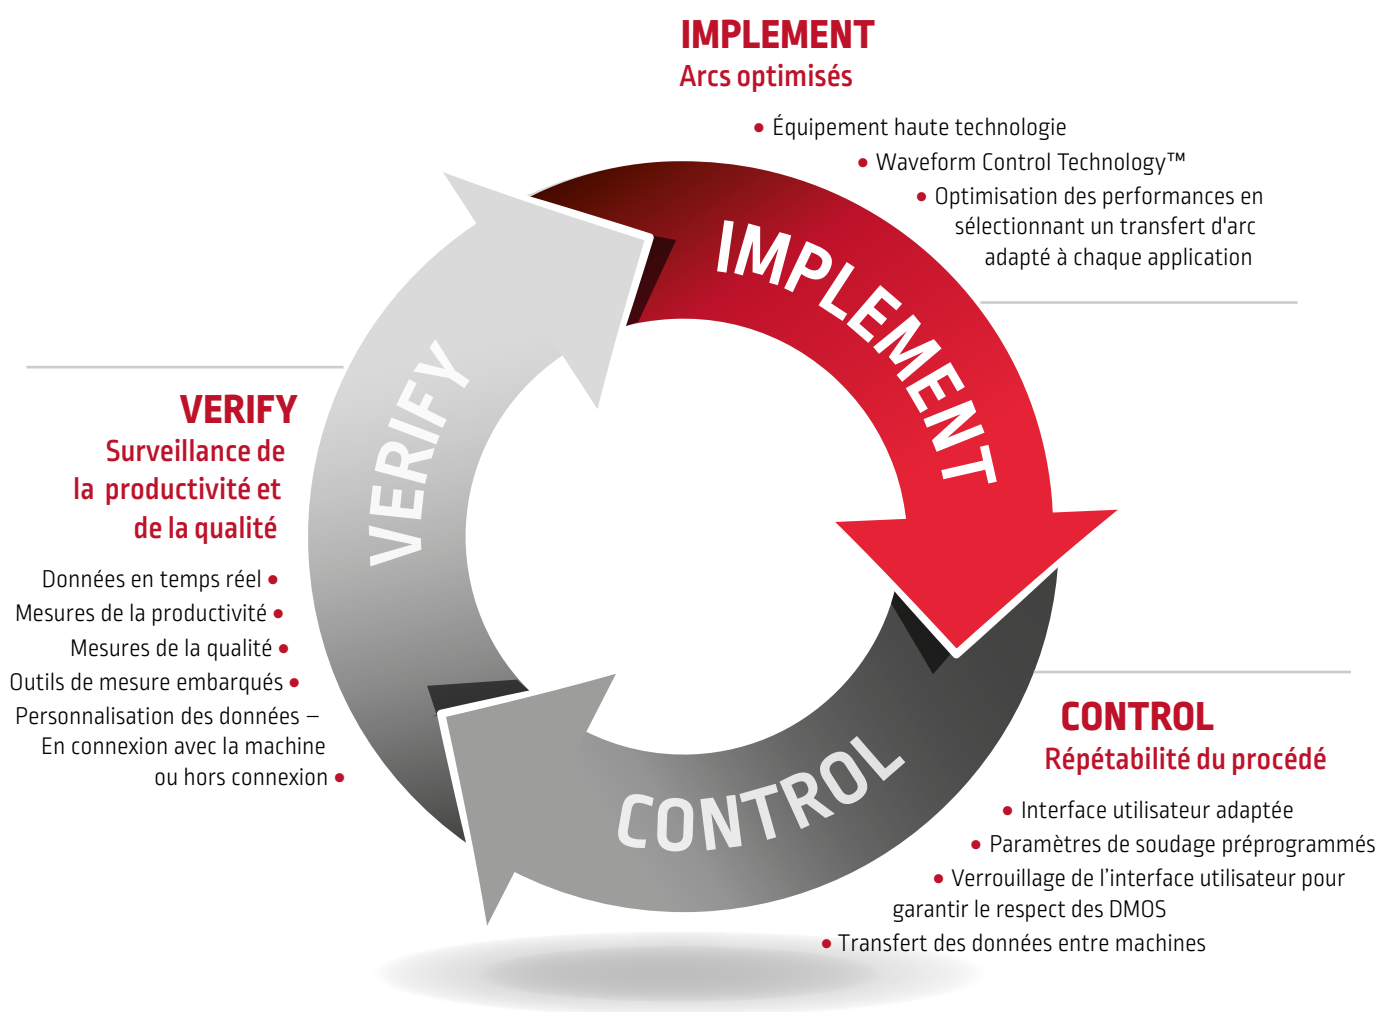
IMPLEMENT
Arcs optimisés

• Équipement haute technologie
• Waveform Control Technology™
• Optimisation des performances en sélectionnant un transfert d'arc adapté à chaque application

IMPLEMENT

VERIFY
Surveillance de la productivité et de la qualité

Données en temps réel •
Mesures de la productivité •
Mesures de la qualité •
Outils de mesure embarqués •
Personnalisation des données – En connexion avec la machine ou hors connexion •

VERIFY

CONTROL

CONTROL
Répétabilité du procédé

• Interface utilisateur adaptée
• Paramètres de soudage préprogrammés
• Verrouillage de l'interface utilisateur pour garantir le respect des DMOS
• Transfert des données entre machines